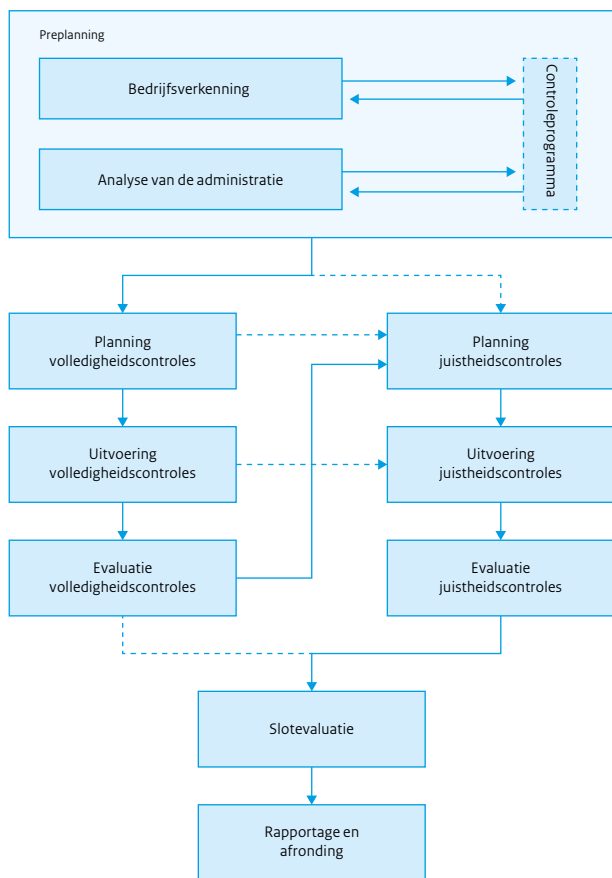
Preplanning

Bedrijfsverkenning

Analyse van de administratie

Controleprogramma

Planning volledigheidscontroles

Planning juistheidscontroles

Uitvoering volledigheidscontroles

Uitvoering juistheidscontroles

Evaluatie volledigheidscontroles

Evaluatie juistheidscontroles

Slotevaluatie

Rapportage en afronding